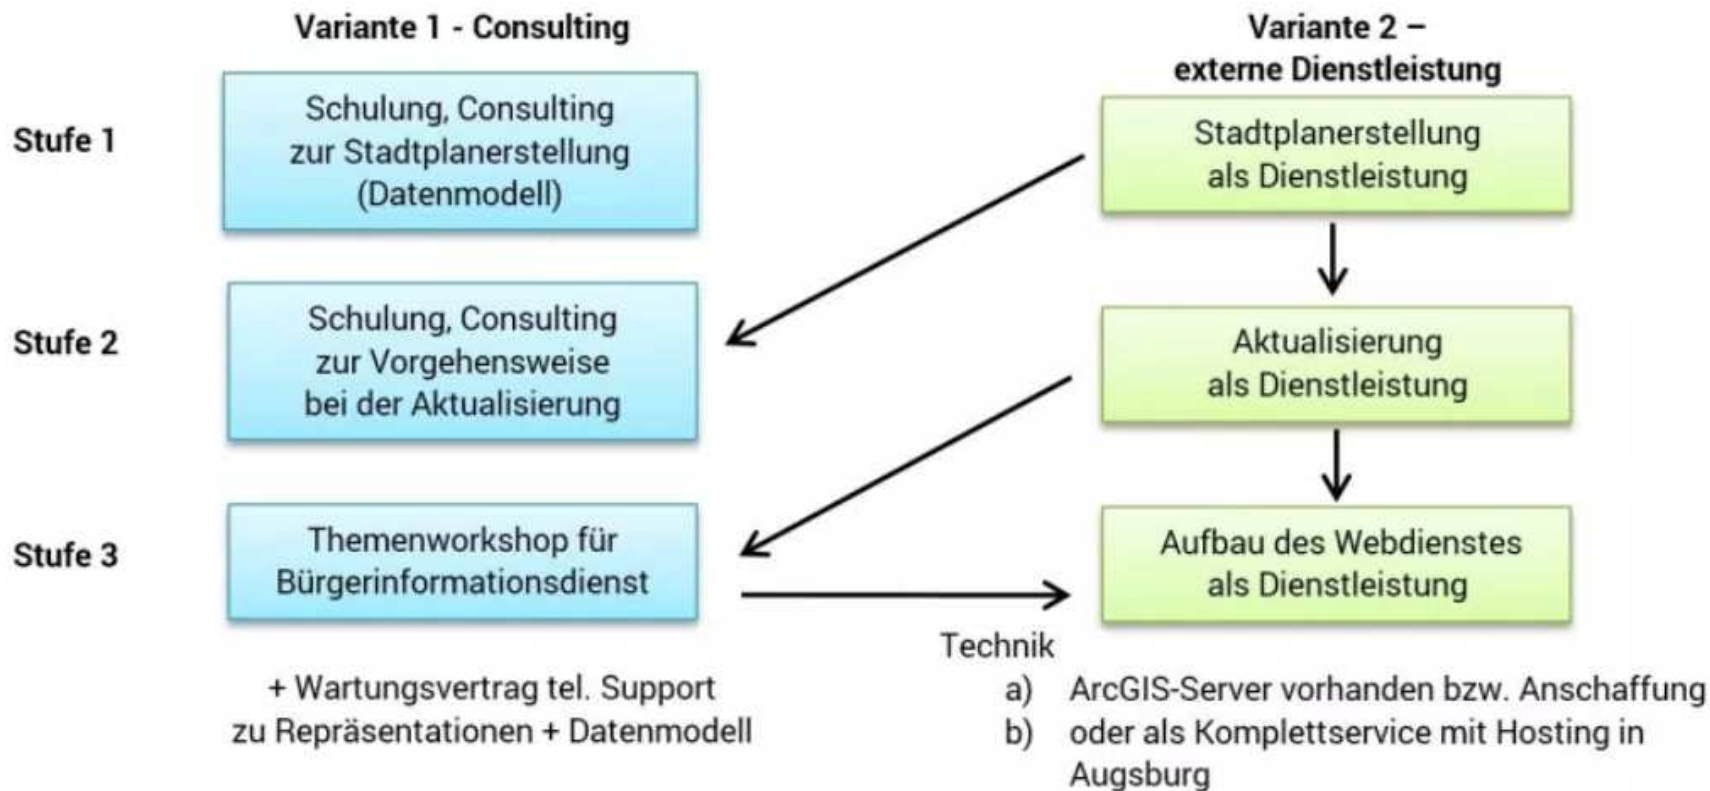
Variante 1 - Consulting

Variante 2 – externe Dienstleistung

Stufe 1

Schulung, Consulting zur Stadtplanerstellung (Datenmodell)

Stadtplanerstellung als Dienstleistung

Stufe 2

Schulung, Consulting zur Vorgehensweise bei der Aktualisierung

Aktualisierung als Dienstleistung

Stufe 3

Themenworkshop für Bürgerinformationsdienst

Aufbau des Webdienstes als Dienstleistung

Technik

+ Wartungsvertrag tel. Support zu Repräsentationen + Datenmodell

a) ArcGIS-Server vorhanden bzw. Anschaffung
b) oder als Komplettservice mit Hosting in Augsburg